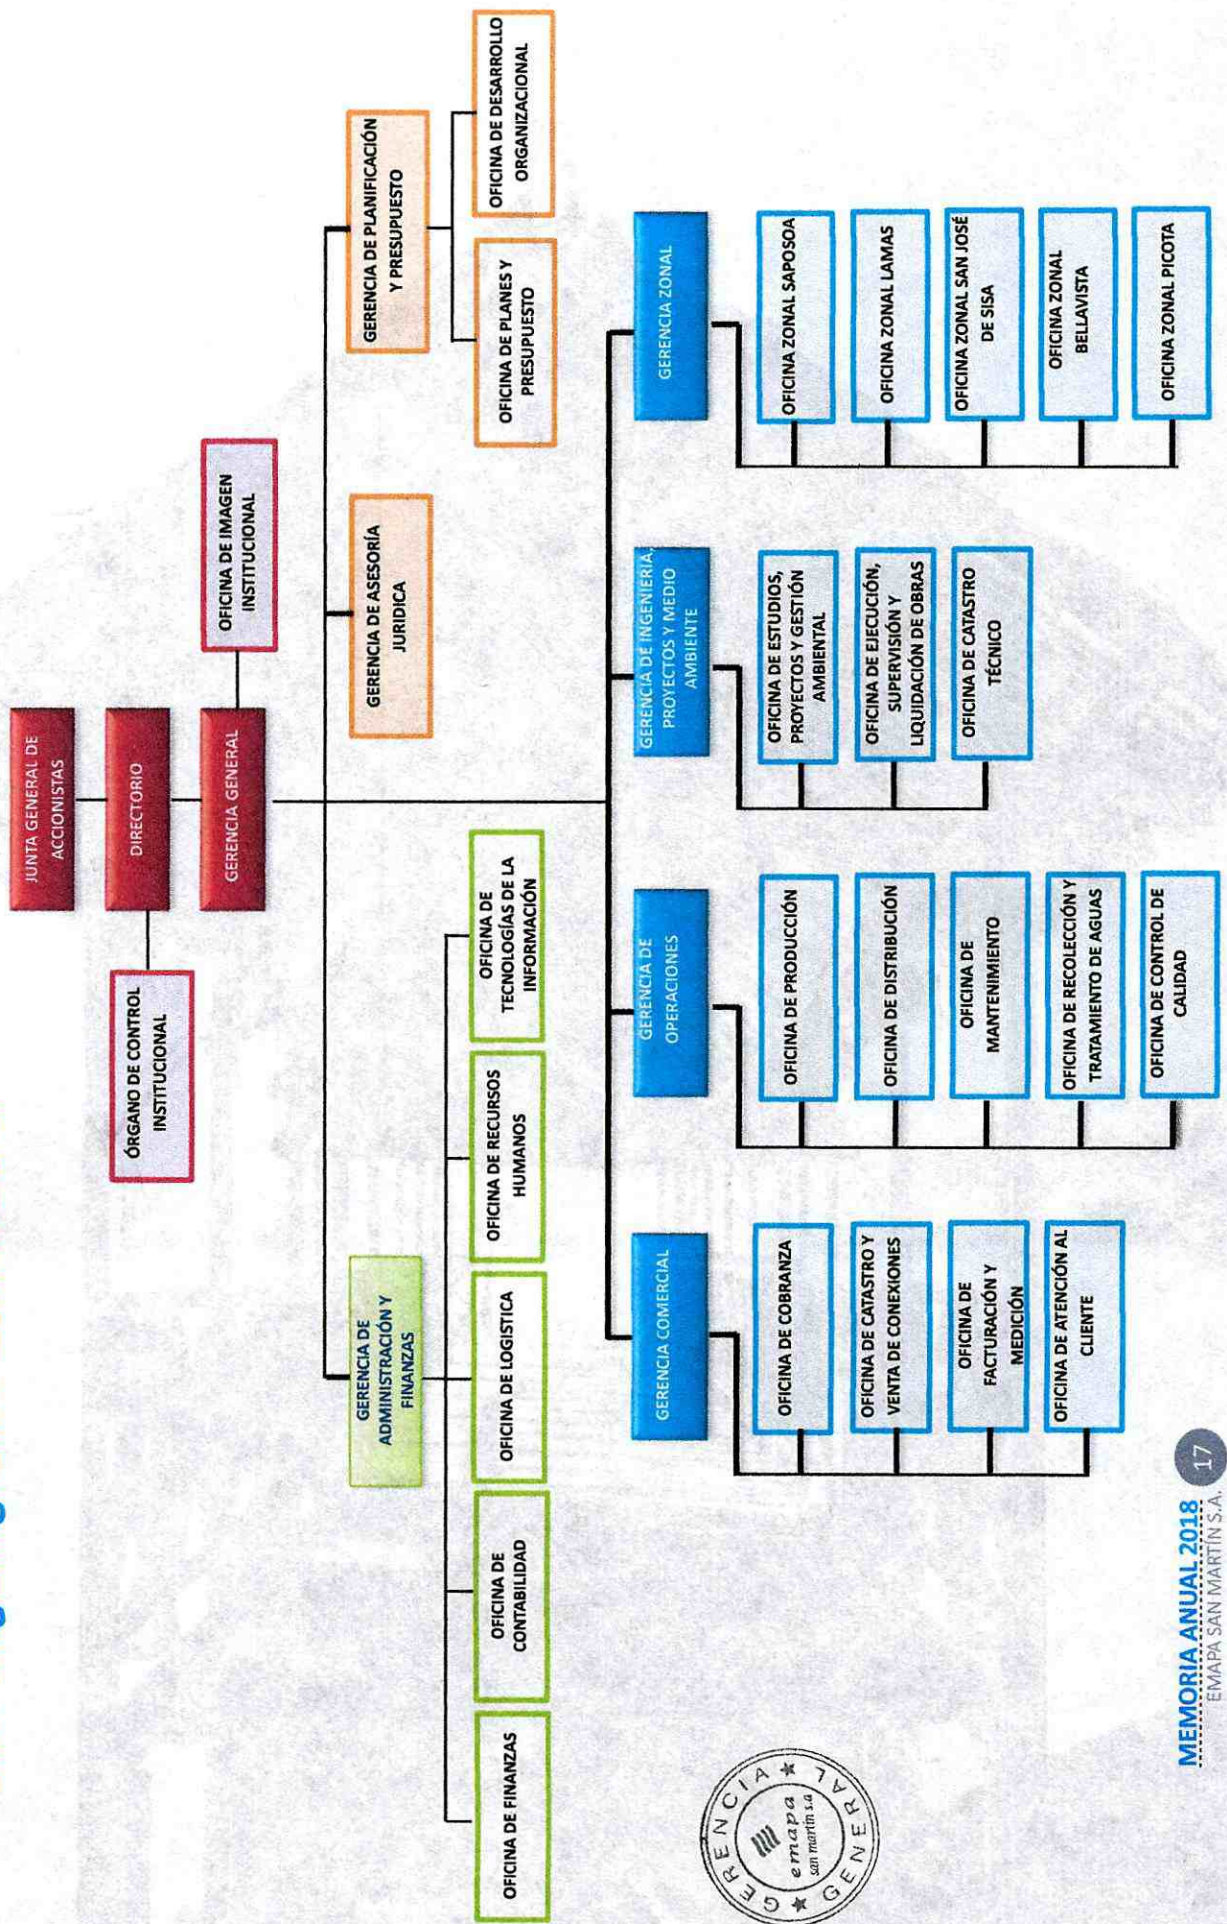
JUNTA GENERAL DE ACCIONISTAS

DIRECTORIO

ÓRGANO DE CONTROL INSTITUCIONAL

GERENCIA GENERAL

OFICINA DE IMAGEN INSTITUCIONAL

GERENCIA DE ASESORÍA JURIDICA

GERENCIA DE PLANIFICACIÓN Y PRESUPUESTO

OFICINA DE PLANES Y PRESUPUESTO

OFICINA DE DESARROLLO ORGANIZACIONAL

GERENCIA DE ADMINISTRACIÓN Y FINANZAS

OFICINA DE FINANZAS

OFICINA DE CONTABILIDAD

OFICINA DE LOGISTICA

OFICINA DE RECURSOS HUMANOS

OFICINA DE TECNOLOGÍAS DE LA INFORMACIÓN

GERENCIA COMERCIAL

OFICINA DE COBRANZA

OFICINA DE CATASTRO Y VENTA DE CONEXIONES

OFICINA DE FACTURACIÓN Y MEDICIÓN

OFICINA DE ATENCIÓN AL CLIENTE

GERENCIA DE OPERACIONES

OFICINA DE PRODUCCIÓN

OFICINA DE DISTRIBUCIÓN

OFICINA DE MANTENIMIENTO

OFICINA DE RECOLECCIÓN Y TRATAMIENTO DE AGUAS

OFICINA DE CONTROL DE CALIDAD

GERENCIA DE INGENIERIA, PROYECTOS Y MEDIO AMBIENTE

OFICINA DE ESTUDIOS, PROYECTOS Y GESTIÓN AMBIENTAL

OFICINA DE EJECUCIÓN, SUPERVISIÓN Y LIQUIDACIÓN DE OBRAS

OFICINA DE CATASTRO TÉCNICO

GERENCIA ZONAL

OFICINA ZONAL SAPOSOA

OFICINA ZONAL LAMAS

OFICINA ZONAL SAN JOSÉ DE SISA

OFICINA ZONAL BELLAVISTA

OFICINA ZONAL PICOTA

GERENCIA ★ GENERAL ★ emapa san martín s.a

MEMORIA ANUAL 2018
EMAPA SAN MARTÍN S.A.
17